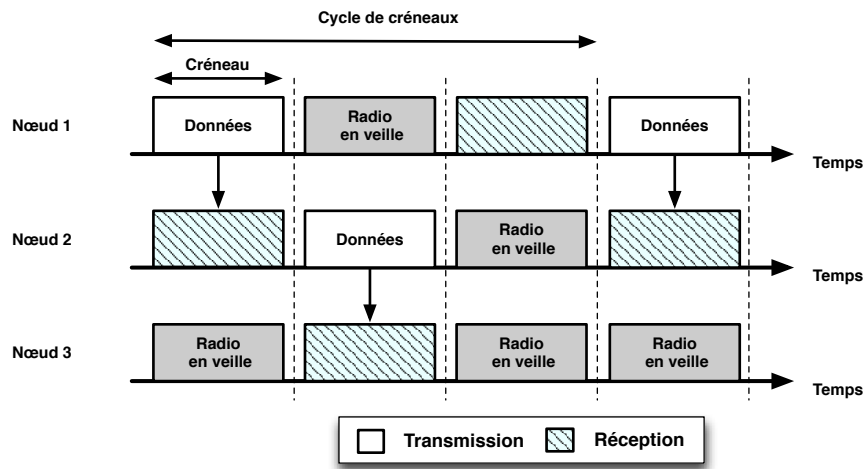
Cycle de créneaux

Créneau

Nœud 1

Données

Radio en veille

Données

Temps

Nœud 2

Données

Radio en veille

Temps

Nœud 3

Radio en veille

Radio en veille

Radio en veille

Temps

Transmission

Réception